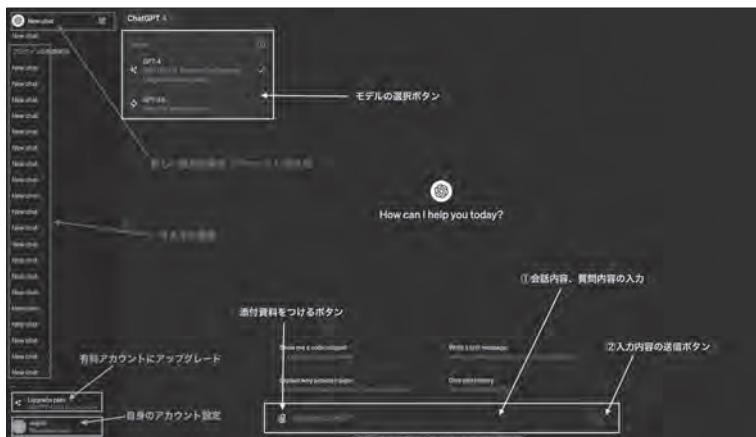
New chat

ChatGPT 4

New chat

New chat
New chat
New chat
New chat
New chat
New chat
New chat
New chat
New chat
New chat
New chat
New chat
New chat
New chat
New chat
New chat
New chat
New chat
New chat
New chat
New chat

GPT-4

GPT-3.5

モデルの選択ボタン

新しい会話の開始（ワークスペース）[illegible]

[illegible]の履歴

How can I help you today?

①会話内容、質問内容の入力

添付資料をつけるボタン

②入力内容の送信ボタン

有料アカウントにアップグレード

Upgrade plan

自身のアカウント設定